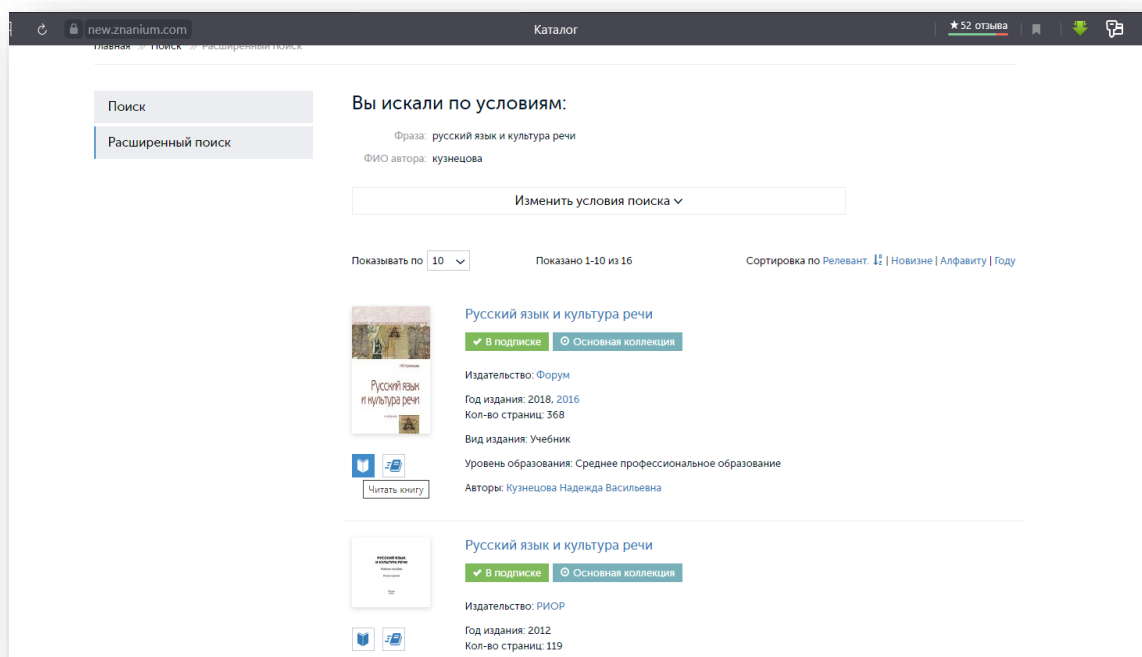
new.znanium.com Каталог ★52 отзыва

Главная // Поиск // Расширенный поиск

Поиск

Расширенный поиск

Вы искали по условиям:

Фраза: русский язык и культура речи

ФИО автора: кузнецова

Изменить условия поиска

Показывать по 10

Показано 1-10 из 16

Сортировка по Релевант. | Новизне | Алфавиту | Году

Русский язык и культура речи

Русский язык и культура речи

✔ В подписке ⊙ Основная коллекция

Издательство: Форум

Год издания: 2018, 2016
Кол-во страниц: 368

Вид издания: Учебник

Уровень образования: Среднее профессиональное образование

Читать книгу

Авторы: Кузнецова Надежда Васильевна

Русский язык и культура речи

РУССКИЙ ЯЗЫК И КУЛЬТУРА РЕЧИ

✔ В подписке ⊙ Основная коллекция

Издательство: РИОР

Год издания: 2012
Кол-во страниц: 119